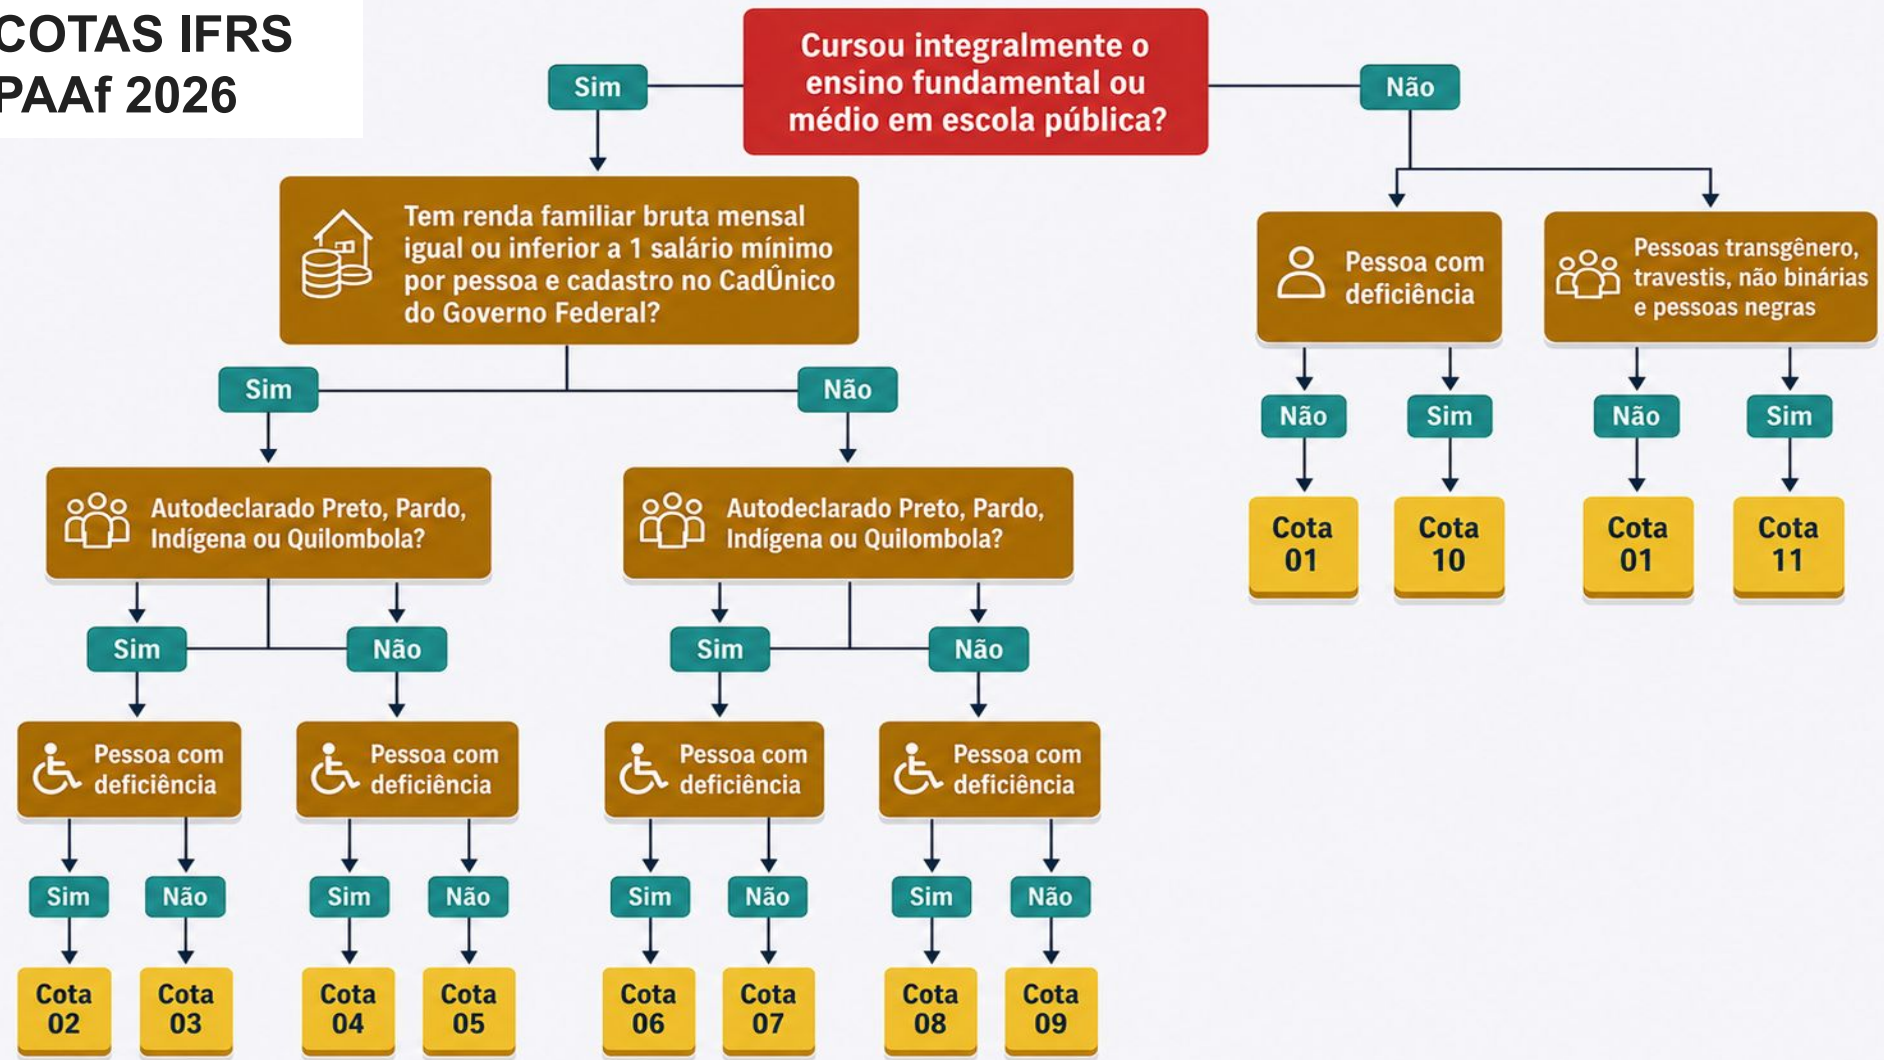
COTAS IFRS
PAAf 2026

Cursou integralmente o ensino fundamental ou médio em escola pública?

Sim

Não

Tem renda familiar bruta mensal igual ou inferior a 1 salário mínimo por pessoa e cadastro no CadÚnico do Governo Federal?

Pessoa com deficiência

Pessoas transgênero, travestis, não binárias e pessoas negras

Sim

Não

Não

Sim

Não

Sim

Cota 01

Cota 10

Cota 01

Cota 11

Autodeclarado Preto, Pardo, Indígena ou Quilombola?

Autodeclarado Preto, Pardo, Indígena ou Quilombola?

Sim

Não

Sim

Não

Pessoa com deficiência

Pessoa com deficiência

Pessoa com deficiência

Pessoa com deficiência

Sim

Não

Sim

Não

Sim

Não

Sim

Não

Cota 02

Cota 03

Cota 04

Cota 05

Cota 06

Cota 07

Cota 08

Cota 09